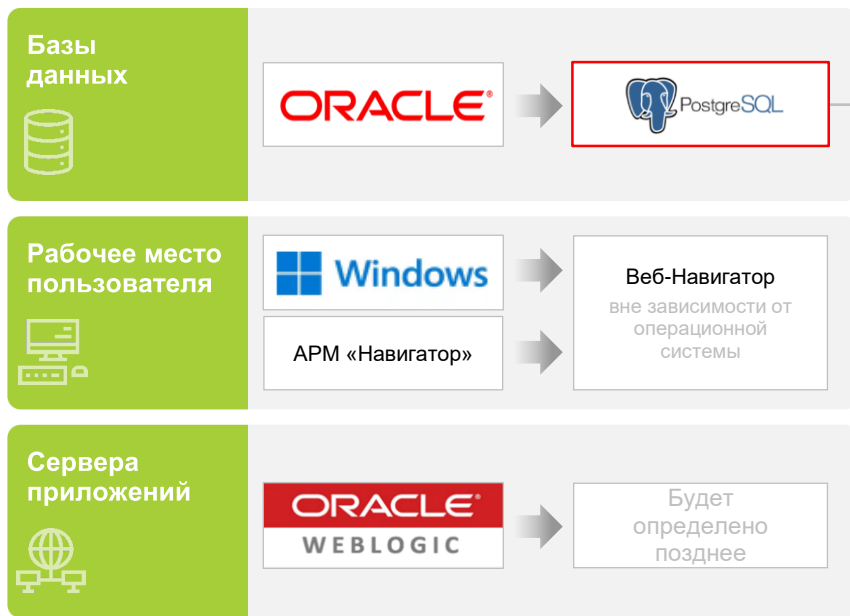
Базы данных

ORACLE®

PostgreSQL

Рабочее место пользователя

Windows

АРМ «Навигатор»

Веб-Навигатор
вне зависимости от операционной системы

Сервера приложений

ORACLE®
WEBLOGIC

Будет определено позднее